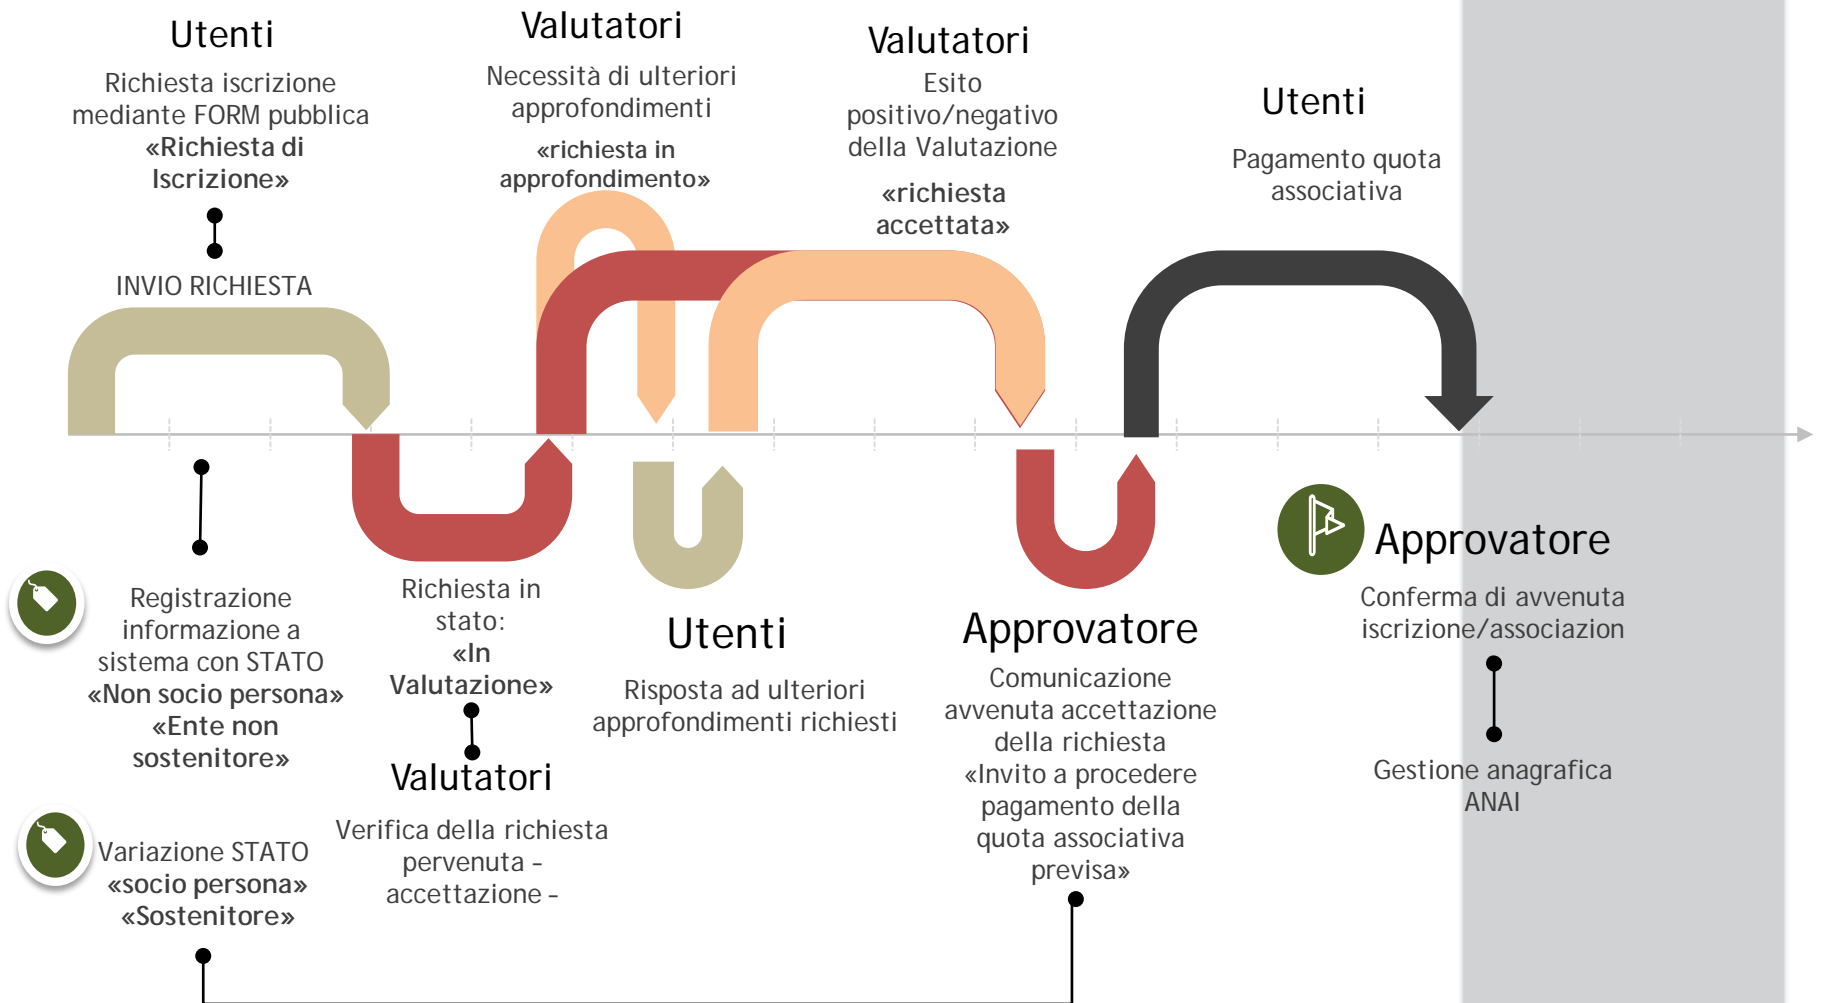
Utenti

Richiesta iscrizione mediante FORM pubblica «Richiesta di Iscrizione»

INVIO RICHIESTA

Valutatori

Necessità di ulteriori approfondimenti

«richiesta in approfondimento»

Valutatori

Esito positivo/negativo della Valutazione

«richiesta accettata»

Utenti

Pagamento quota associativa

Registrazione informazione a sistema con STATO «Non socio persona» «Ente non sostenitore»

Variazione STATO «socio persona» «Sostenitore»

Richiesta in stato: «In Valutazione»

Valutatori

Verifica della richiesta pervenuta - accettazione -

Utenti

Risposta ad ulteriori approfondimenti richiesti

Approvatore

Comunicazione avvenuta accettazione della richiesta «Invito a procedere pagamento della quota associativa previsa»

Approvatore

Conferma di avvenuta iscrizione/associazion

Gestione anagrafica ANAI